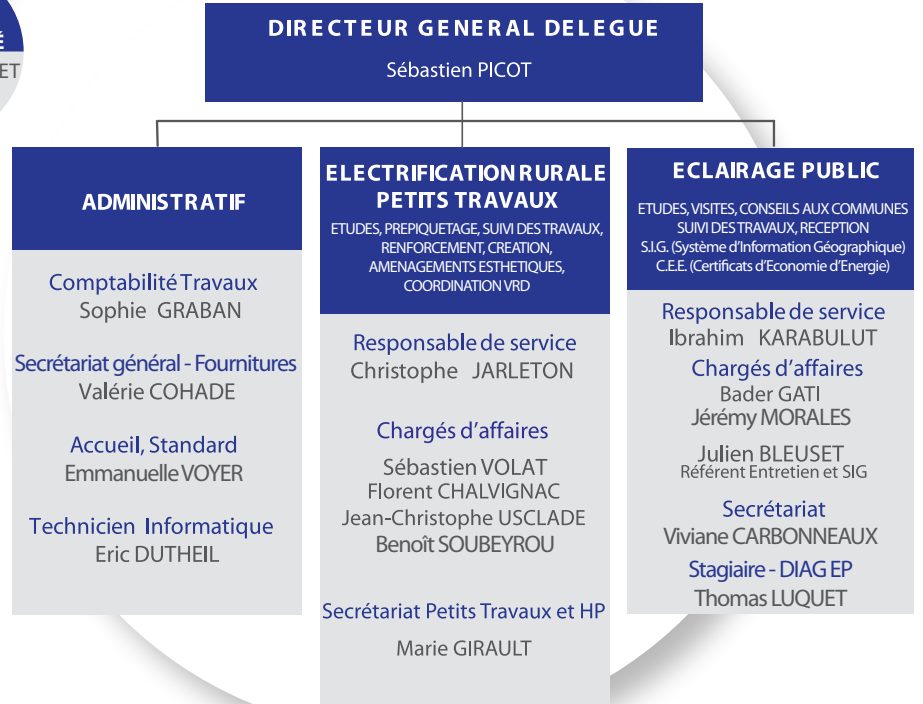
É
ET

DIRECTEUR GENERAL DELEGUE
Sébastien PICOT

ADMINISTRATIF

Comptabilité Travaux
Sophie GRABAN

Secrétariat général - Fournitures
Valérie COHADE

Accueil, Standard
Emmanuelle VOYER

Technicien Informatique
Eric DUTHEIL

ELECTRIFICATION RURALE PETITS TRAVAUX

ETUDES, PREPIQUETAGE, SUIVI DES TRAVAUX, RENFORCEMENT, CREATION, AMENAGEMENTS ESTHETIQUES, COORDINATION VRD

Responsable de service
Christophe JARLETON

Chargés d'affaires
Sébastien VOLAT
Florent CHALVIGNAC
Jean-Christophe USCLADE
Benoît SOUBEYROU

Secrétariat Petits Travaux et HP
Marie GIRAULT

ECLAIRAGE PUBLIC

ETUDES, VISITES, CONSEILS AUX COMMUNES
SUIVI DES TRAVAUX, RECEPTION
S.I.G. (Système d'Information Géographique)
C.E.E. (Certificats d'Economie d'Energie)

Responsable de service
Ibrahim KARABULUT

Chargés d'affaires
Bader GATI
Jérémy MORALES

Julien BLEUSET
Référent Entretien et SIG

Secrétariat
Viviane CARBONNEAUX

Stagiaire - DIAG EP
Thomas LUQUET